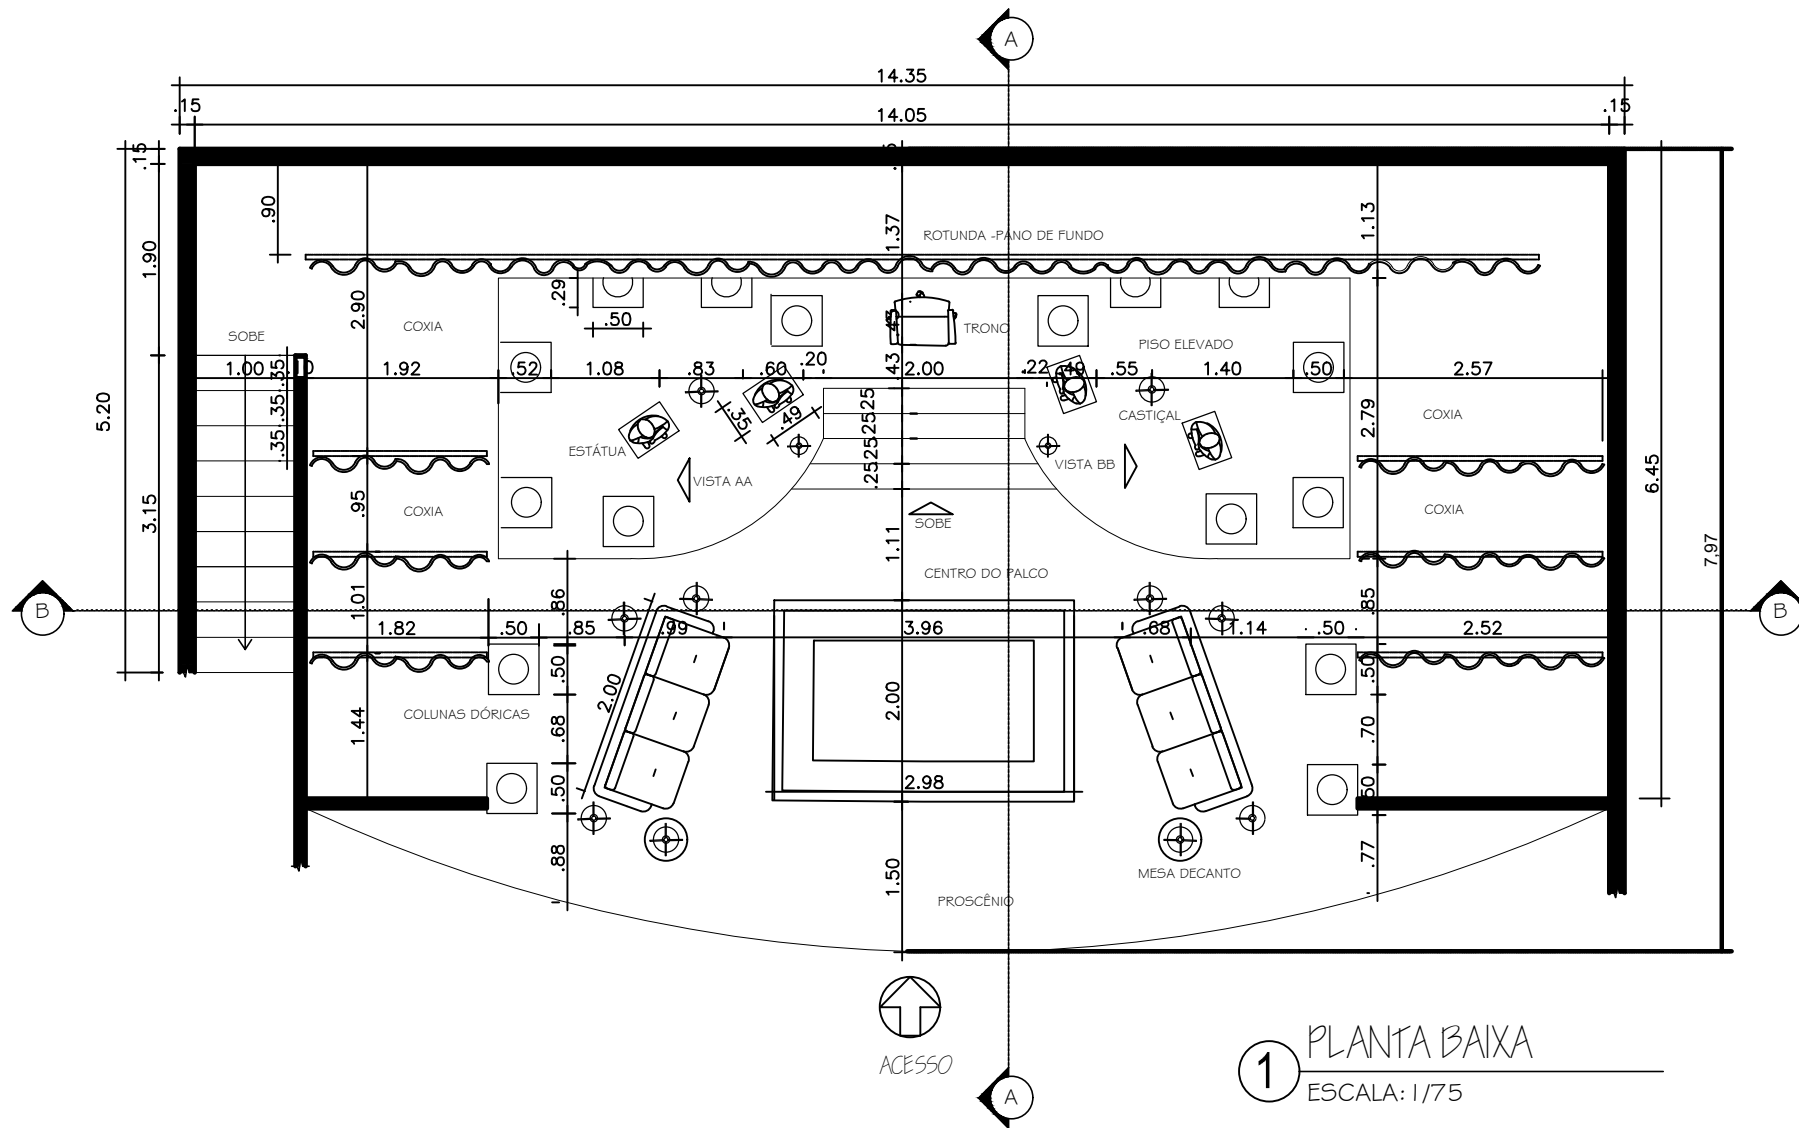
A

14.35

.15

14.05

.15

.15

.90

1.90

1.37

ROTUNDA -PANO DE FUNDO

1.13

.29

2.90

COXIA

.50

TRONO

PISO ELEVADO

SOBE

1.00 .35 .10

1.92

.52

1.08

.83

.60

.20

.43

2.00

.22

.40

.55

1.40

.50

2.57

5.20

.35 .35

.35

.35

.49

.25 .25 .25

.25 .25

CASTIÇAL

2.79

COXIA

.35

ESTÁTUA

VISTA AA

VISTA BB

6.45

.95

COXIA

SOBE

COXIA

3.15

1.11

7.97

CENTRO DO PALCO

B

1.01

.86

.85

B

1.82

.50

.85

.99

3.96

.68

1.14

.50

2.52

.50

.50

2.00

2.00

1.44

COLUNAS DÓRICAS

.68

.70

.50

2.98

.50

.88

1.50

MESA DECANTO

.77

PROSCÊNIO

ACESSO

A

1 PLANTA BAIXA

ESCALA: 1/75